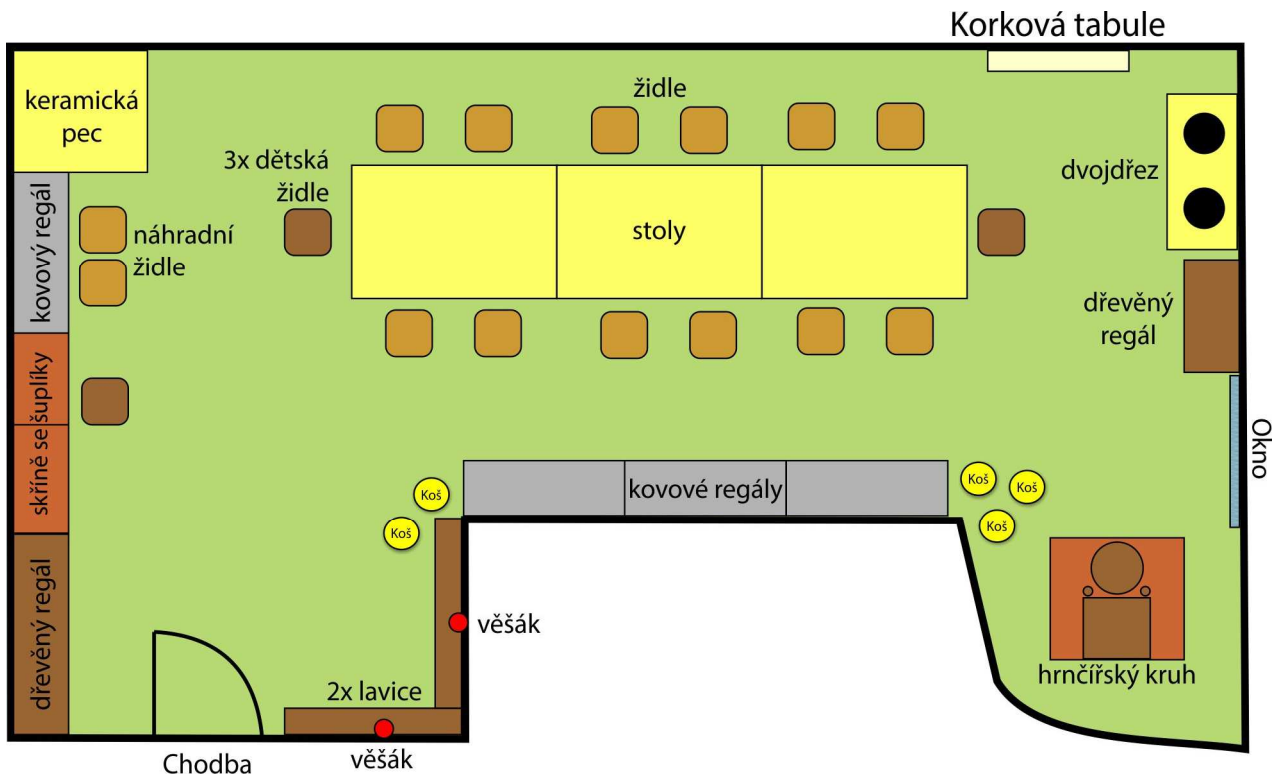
Korková tabule

keramická pec

židle

3x dětská židle

stoly

dvojdřez

kovový regál

náhradní židle

dřevěný regál

skříně se šuplíky

Okno

Koš

Koš

kovové regály

Koš

Koš

Koš

dřevěný regál

věšák

2x lavice

hrnčířský kruh

Chodba

věšák